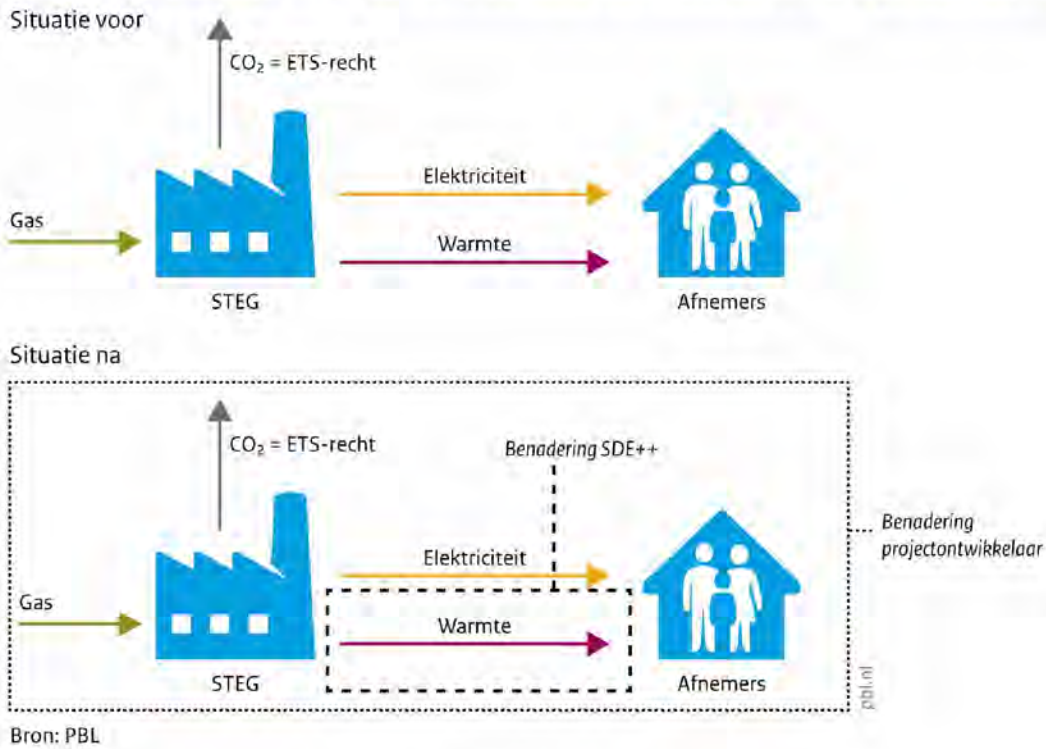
Situatie voor

$CO_2$ = ETS-recht

Elektriciteit

Gas

Warmte

STEG

Afnemers

Situatie na

$CO_2$ = ETS-recht

Benadering SDE++

Benadering projectontwikkelaar

Elektriciteit

Gas

Warmte

STEG

Afnemers

pbl.nl

Bron: PBL